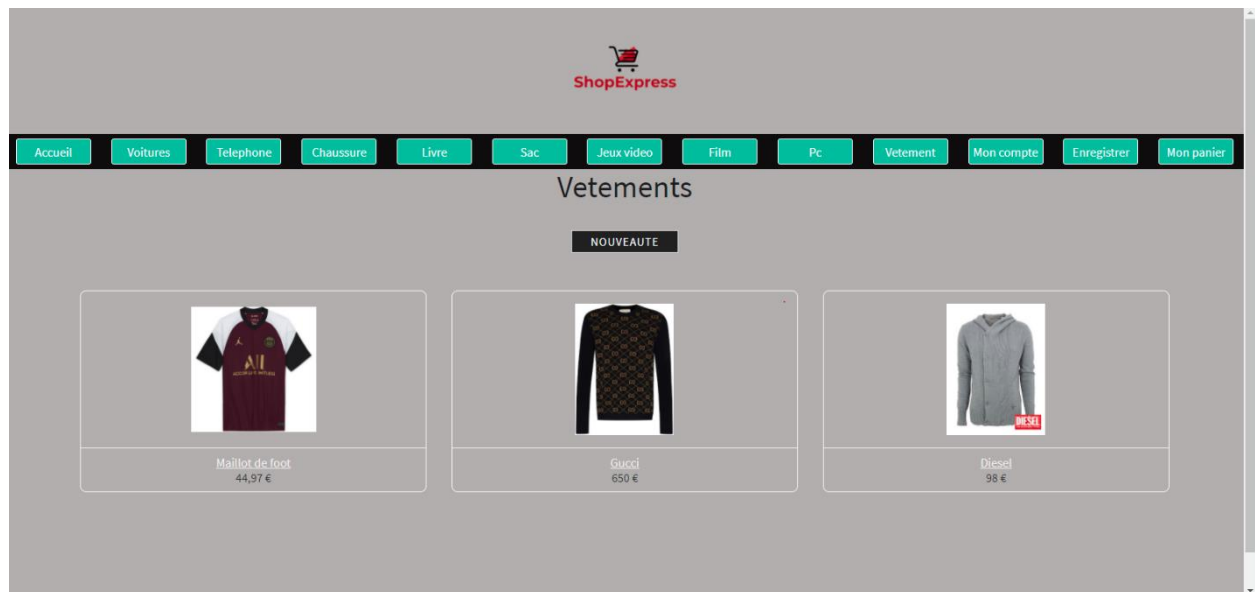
ShopExpress

Accueil Voitures Telephone Chaussure Livre Sac Jeux video Film Pc Vetement Mon compte Enregistrer Mon panier

Vetements

NOUVEAUTE

Maillot de foot
44,97 €

Gucci
650 €

DIESEL

Diesel
98 €